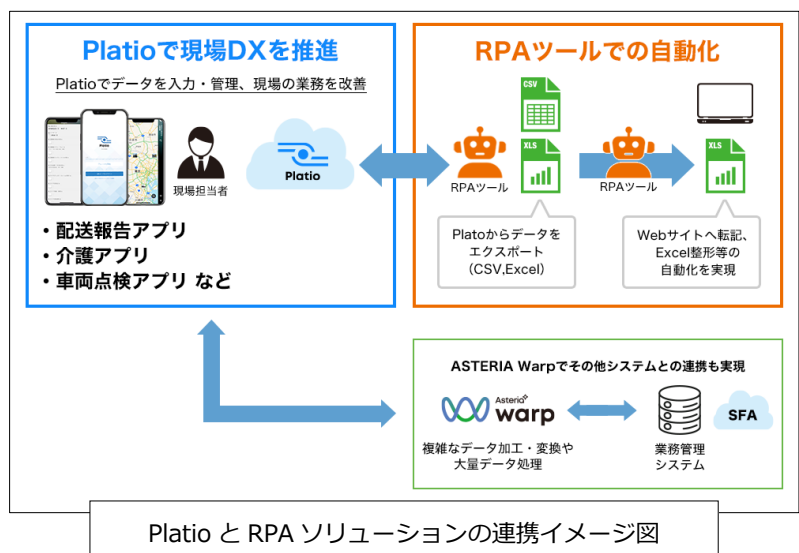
Platioで現場DXを推進

Platioでデータを入力・管理、現場の業務を改善

現場担当者

Platio

・配送報告アプリ
・介護アプリ
・車両点検アプリ など

RPAツールでの自動化

CSV

XLS

RPAツール

XLS

RPAツール

Platoからデータをエクスポート（CSV,Excel）

Webサイトへ転記、Excel整形等の自動化を実現

ASTERIA Warpでその他システムとの連携も実現

Asteria warp

複雑なデータ加工・変換や大量データ処理

業務管理システム

SFA

Platio と RPA ソリューションの連携イメージ図